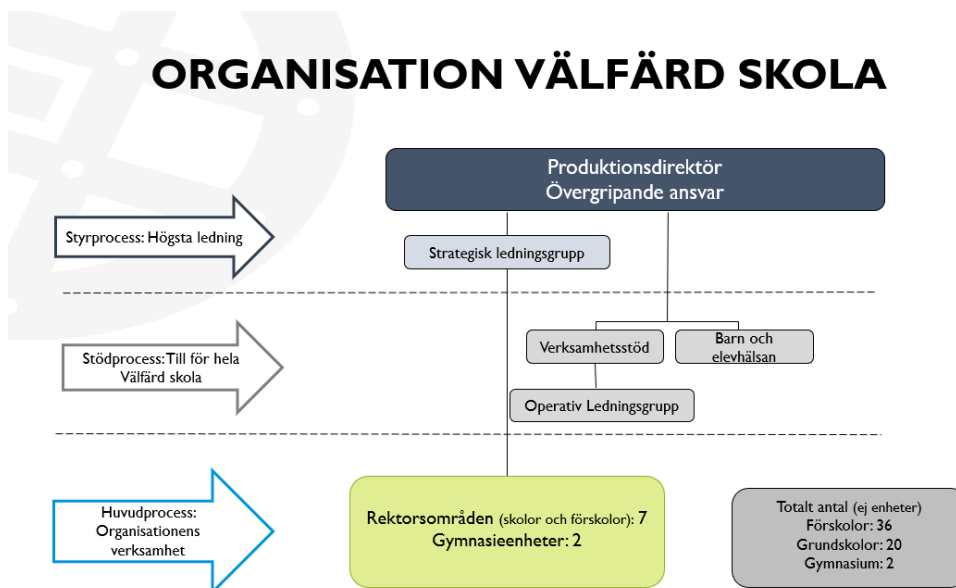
ORGANISATION VÄLFÄRD SKOLA

Produktionsdirektör
Övergripande ansvar

Styrprocess: Högsta ledning

Strategisk ledningsgrupp

Stödprocess: Till för hela Välfärd skola

Verksamhetsstöd

Barn och elevhälsan

Operativ Ledningsgrupp

Huvudprocess: Organisationens verksamhet

Rektorsområden (skolor och förskolor): 7
Gymnasieenheter: 2

Totalt antal (ej enheter)
Förskolor: 36
Grundskolor: 20
Gymnasium: 2